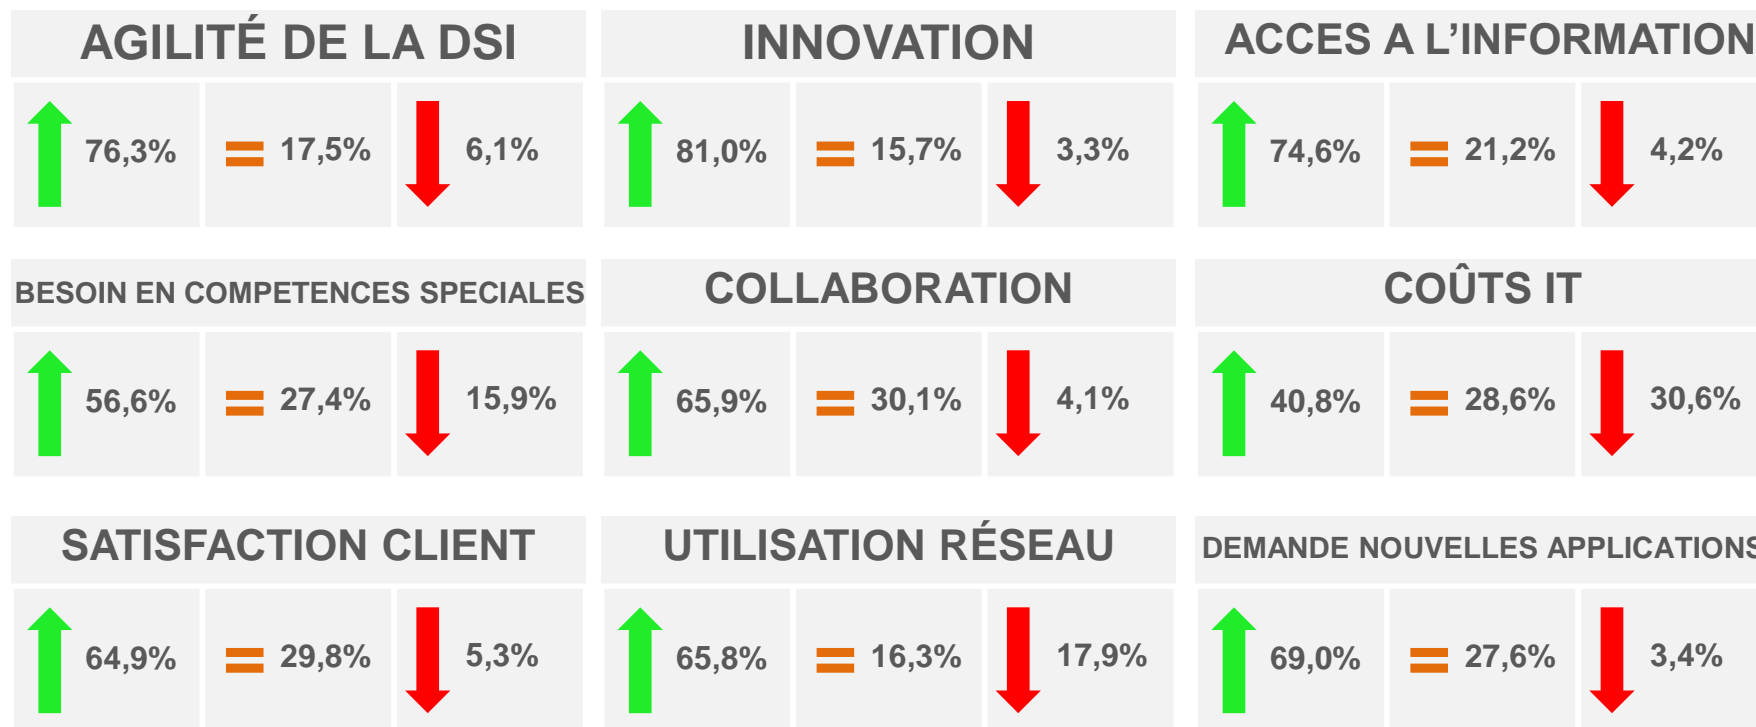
AGILITÉ DE LA DSI

76,3% = 17,5% 6,1%

INNOVATION

81,0% = 15,7% 3,3%

ACCES A L'INFORMATION

74,6% = 21,2% 4,2%

BESOIN EN COMPETENCES SPECIALES

56,6% = 27,4% 15,9%

COLLABORATION

65,9% = 30,1% 4,1%

COÛTS IT

40,8% = 28,6% 30,6%

SATISFACTION CLIENT

64,9% = 29,8% 5,3%

UTILISATION RÉSEAU

65,8% = 16,3% 17,9%

DEMANDE NOUVELLES APPLICATIONS

69,0% = 27,6% 3,4%